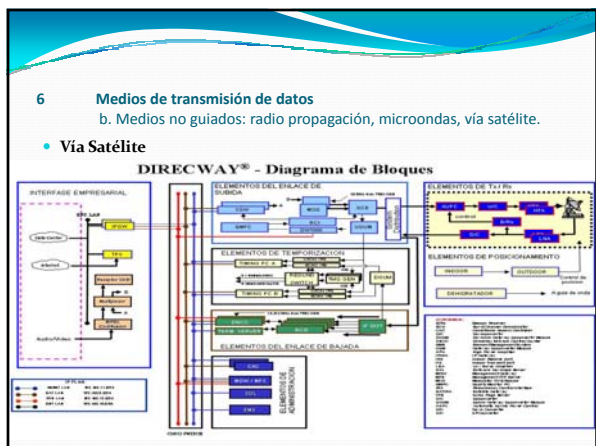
6 Medios de transmisión de datos

b. Medios no guiados: radio propagación, microondas, vía satélite.

Vía Satélite

DIRECWAY® - Diagrama de Bloques

INTERFASE EMPRESARIAL

ELEMENTOS DEL ENLACE DE SUBIDA

ELEMENTOS DE Tx / Rx

ELEMENTOS DE TEMPORIZACION

ELEMENTOS DE POSICIONAMIENTO

INDOOR

OUTDOOR

ELEMENTOS DEL ENLACE DE BAJADA

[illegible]